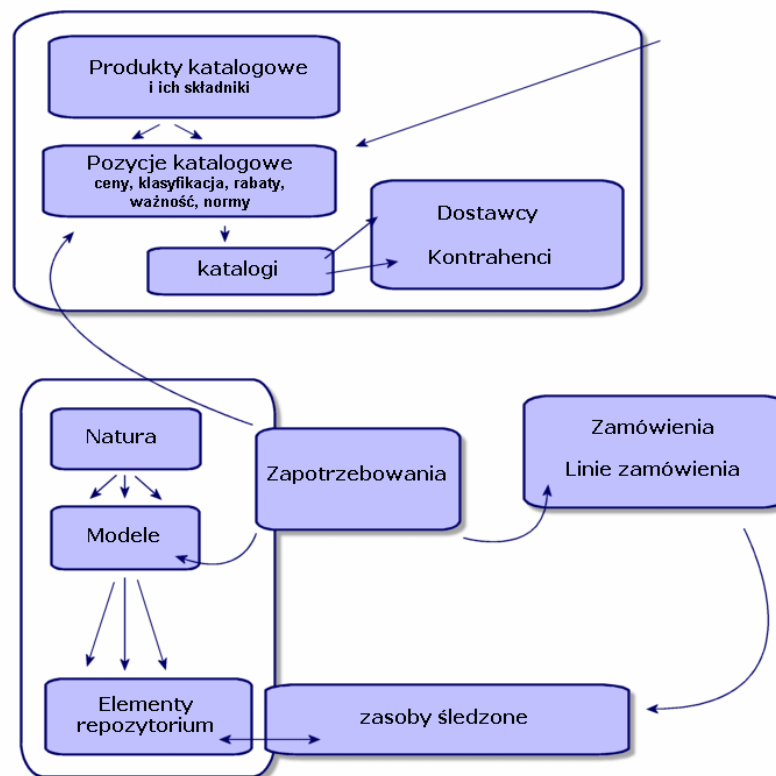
Produkty katalogowe
i ich składniki

Pozycje katalogowe
ceny, klasyfikacja, rabaty, ważność, normy

katalogi

Dostawcy

Kontrahenci

Natura

Modele

Elementy repozytorium

Zapotrzebowania

Zamówienia

Linie zamówienia

zasoby śledzone